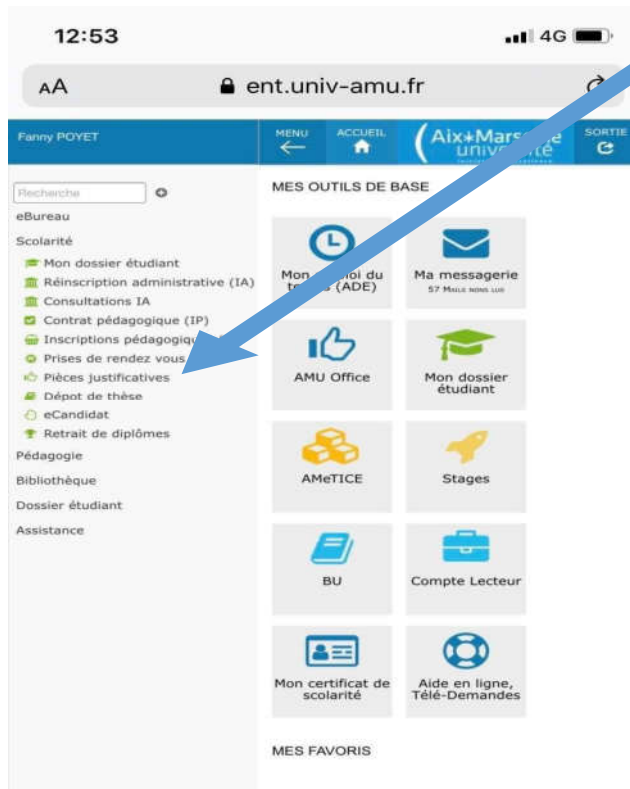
12:53

4G

AA

ent.univ-amu.fr

Fanny POYET

MENU

ACCUEIL

Aix*Mars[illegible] univ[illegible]

SORTIE

Recherche

eBureau

Scolarité

Mon dossier étudiant

Réinscription administrative (IA)

Consultations IA

Contrat pédagogique (IP)

Inscriptions pédagogiqu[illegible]

Prises de rendez vous

Pièces justificatives

Dépot de thèse

eCandidat

Retrait de diplômes

Pédagogie

Bibliothèque

Dossier étudiant

Assistance

MES OUTILS DE BASE

Mon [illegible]oi du t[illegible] (ADE)

Ma messagerie
57 Mails non lus

AMU Office

Mon dossier étudiant

AMeTICE

Stages

BU

Compte Lecteur

Mon certificat de scolarité

Aide en ligne, Télé-Demandes

MES FAVORIS